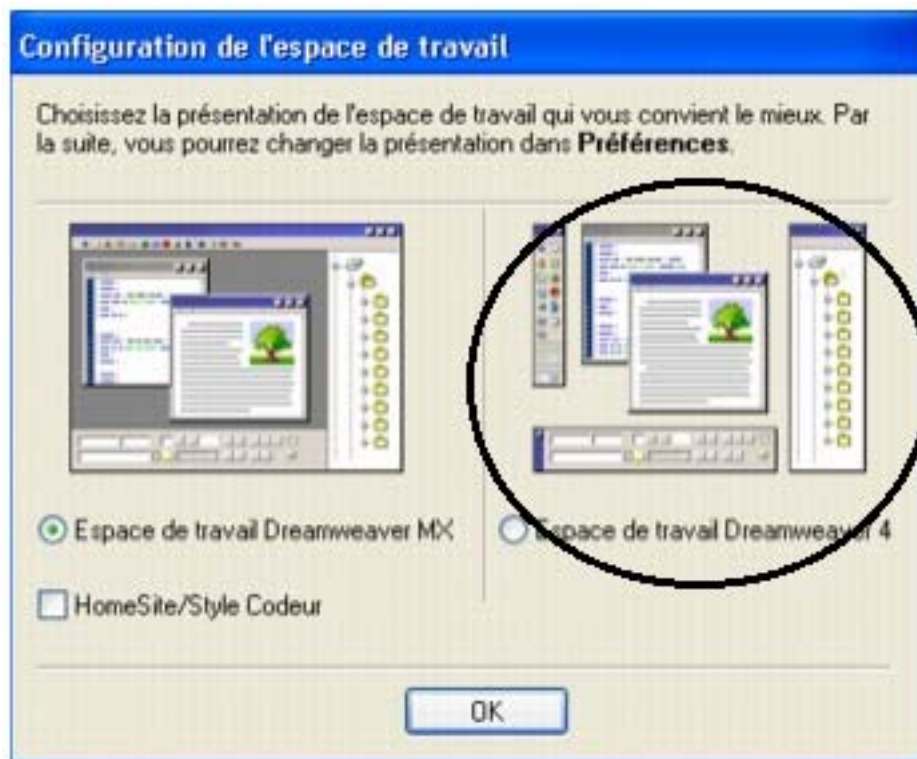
Configuration de l'espace de travail

Choisissez la présentation de l'espace de travail qui vous convient le mieux. Par la suite, vous pourrez changer la présentation dans **Préférences**.

Espace de travail Dreamweaver MX

Espace de travail Dreamweaver 4

HomeSite/Style Codeur

OK